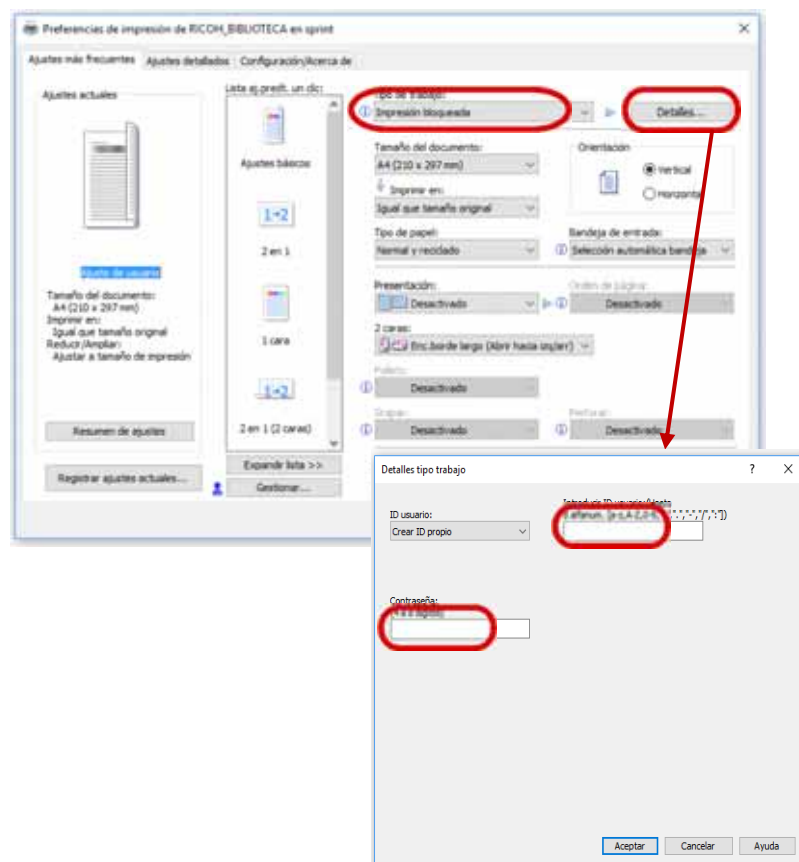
Preferencias de impresión de RICOH_BIBLIOTECA en sprint

Ajustes más frecuentes | Ajustes detallados | Configuración/Acerca de

Ajustes actuales

Ajuste de usuario

Tamaño del documento:
A4 (210 x 297 mm)
Imprimir en:
Igual que tamaño original
Reduc./Ampliar:
Ajustar a tamaño de impresión

Resumen de ajustes

Registrar ajustes actuales...

Lista aj.predf. un clic:

Ajustes básicos

2 en 1

1 cara

2 en 1 (2 caras)

Expandir lista >>

Gestionar...

Tipo de trabajo:
Impresión bloqueada

Detalles...

Tamaño del documento:
A4 (210 x 297 mm)

Imprimir en:
Igual que tamaño original

Orientación
Vertical
Horizontal

Tipo de papel:
Normal y reciclado

Bandeja de entrada:
Selección automática bandeja

Presentación:
Desactivado

Orden de página:
Desactivado

2 caras:
Enc.borde largo (Abrir hacia izq/der)

Folleto:
Desactivado

Grapar:
Desactivado

Perforar:
Desactivado

Detalles tipo trabajo

?
X

ID usuario:
Crear ID propio

Introducir ID usuario(Hasta
8 alfanum. [a-z,A-Z,0-9, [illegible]])

Contraseña:
(4 a 8 dígitos)

Aceptar
Cancelar
Ayuda